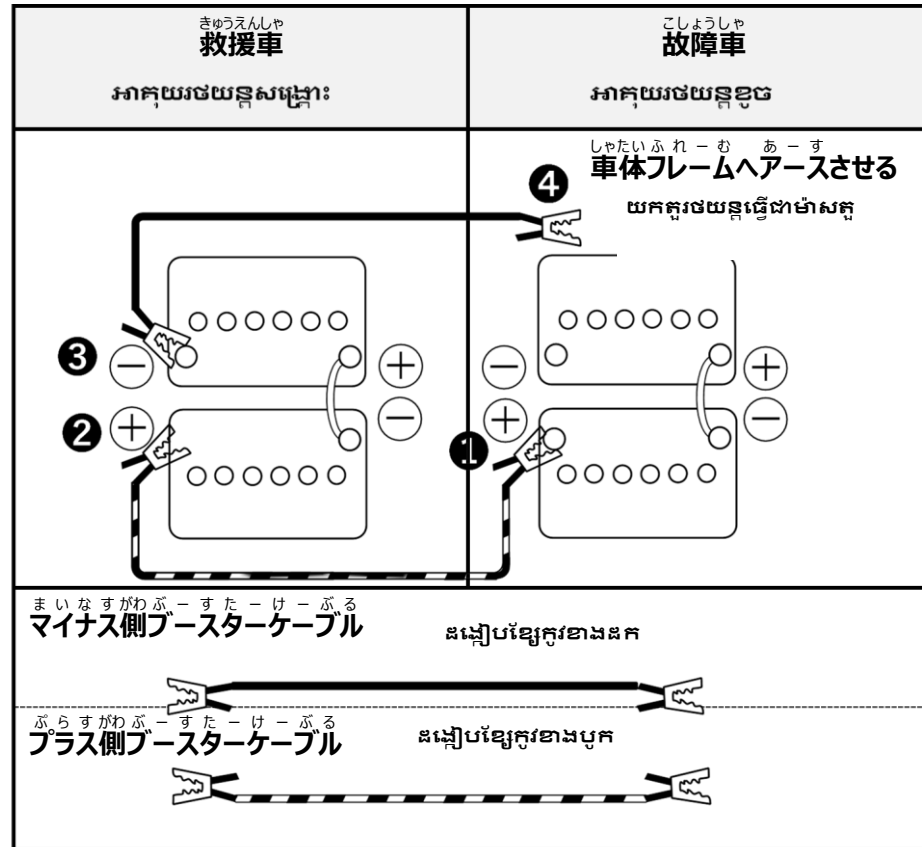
きゅうえんしゃ
救援車

អាគុយរថយន្តសង្គ្រោះ

こしょうしゃ
故障車

អាគុយរថយន្តខូច

しゃたいふれーむ　あーす
車体フレームへアースさせる

យកតួរថយន្តធ្វើជាម៉ាសតួ

❹

❸ ⊖

❷ ⊕

⊕

⊖

⊖

⊕

❶

⊕

⊖

まいなすがわぶーすたーけーぶる
マイナス側ブースターケーブル

ដង្កៀបខ្សែភ្លើងខាងដក

ぷらすがわぶーすたーけーぶる
プラス側ブースターケーブル

ដង្កៀបខ្សែភ្លើងខាងបូក